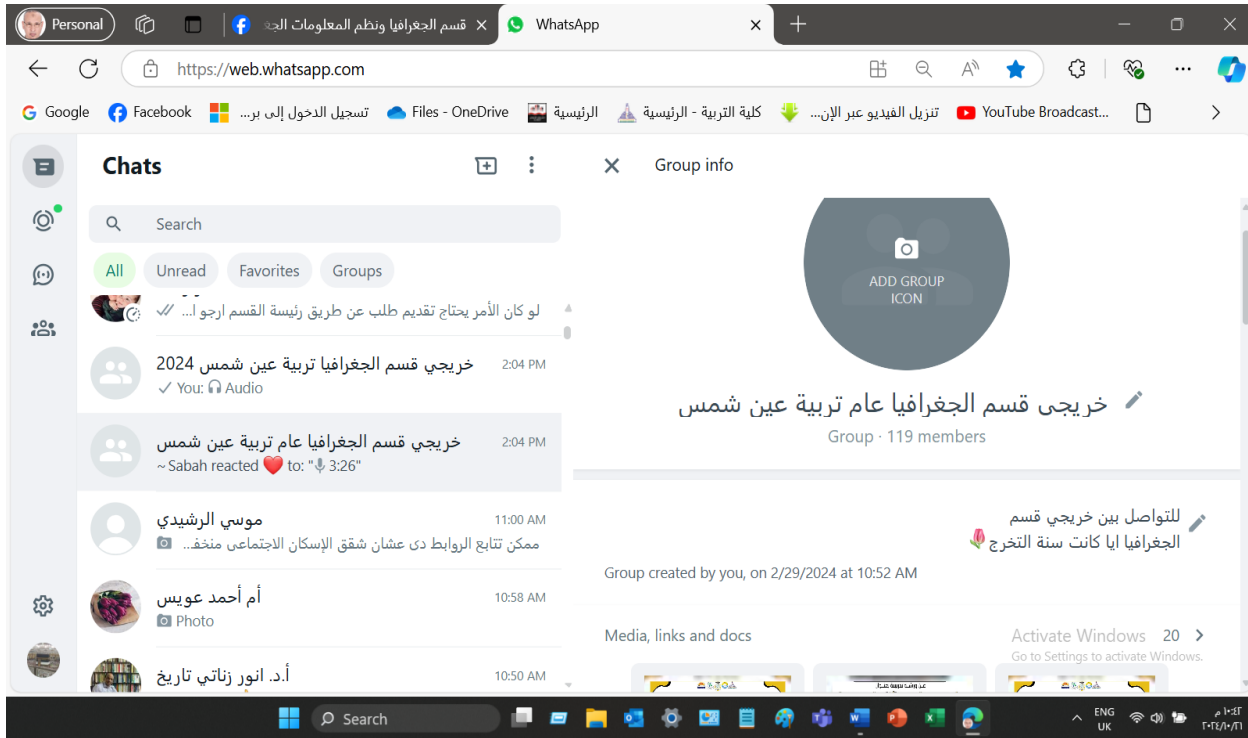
Personal
قسم الجغرافيا ونظم المعلومات الجغ
WhatsApp
https://web.whatsapp.com
Google
Facebook
تسجيل الدخول إلى بر...
Files - OneDrive
الرئيسية
كلية التربية - الرئيسية
تنزيل الفيديو عبر الإن...
YouTube Broadcast...

Chats
Search
All
Unread
Favorites
Groups

لو كان الأمر يحتاج تقديم طلب عن طريق رئيسة القسم ارجو ا...

خريجي قسم الجغرافيا تربية عين شمس 2024
2:04 PM
You: Audio

خريجي قسم الجغرافيا عام تربية عين شمس
2:04 PM
~Sabah reacted to: " 3:26"

موسي الرشيدي
11:00 AM
ممكن تتابع الروابط دى عشان شقق الإسكان الاجتماعى منخف...

أم أحمد عويس
10:58 AM
Photo

أ.د. انور زناتي تاريخ
10:50 AM

Group info

ADD GROUP ICON

خريجى قسم الجغرافيا عام تربية عين شمس
Group · 119 members

للتواصل بين خريجي قسم الجغرافيا ايا كانت سنة التخرج

Group created by you, on 2/29/2024 at 10:52 AM

Media, links and docs
Activate Windows
Go to Settings to activate Windows.
20

Search
ENG
UK
١٠:٤٢ م
٢٠٢٤/١٠/٢١